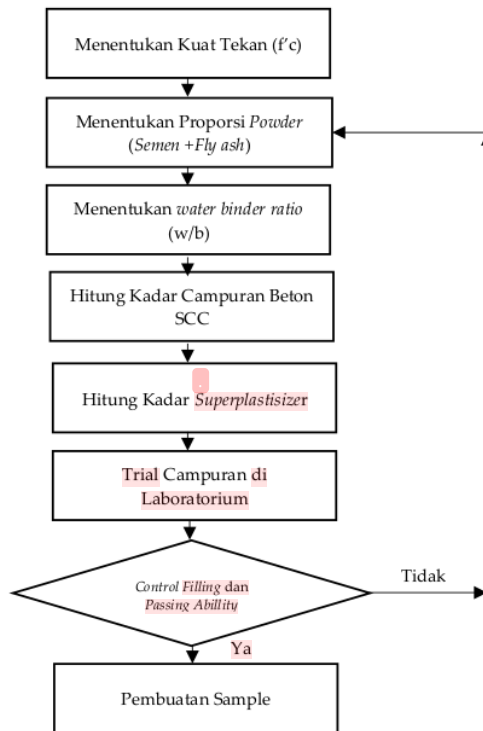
Menentukan Kuat Tekan (f'c)

Menentukan Proporsi *Powder* (*Semen +Fly ash*)

Menentukan *water binder ratio* (w/b)

Hitung Kadar Campuran Beton SCC

Hitung Kadar *Superplastisizer*

Trial Campuran di Laboratorium

*Control Filling* dan *Passing Abillity*

Tidak

Ya

Pembuatan Sample